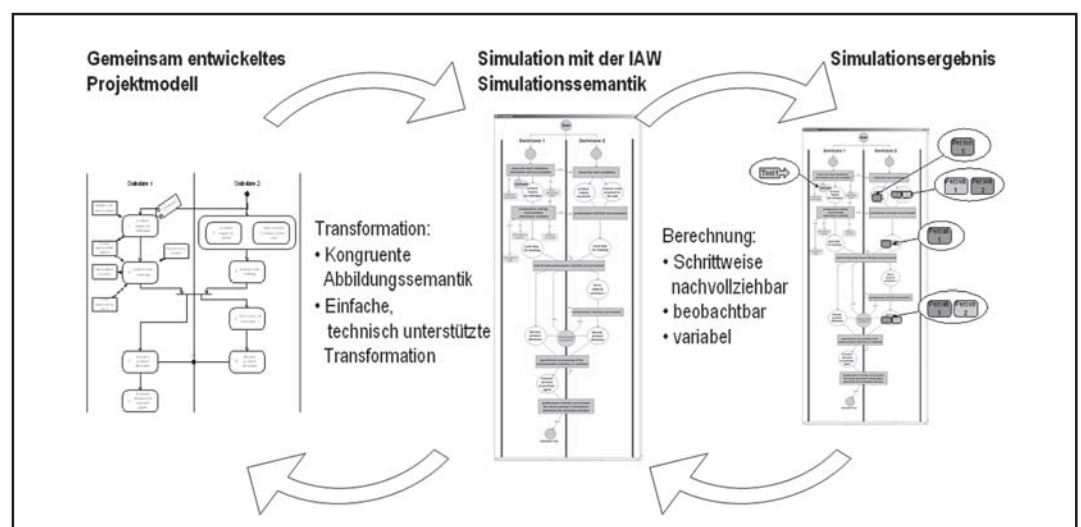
Gemeinsam entwickeltes Projektmodell

Simulation mit der IAW Simulationssemantik

Simulationsergebnis

Transformation:
• Kongruente Abbildungssemantik
• Einfache, technisch unterstützte Transformation

Berechnung:
• Schrittweise nachvollziehbar
• beobachtbar
• variabel

Swimlane 1
Swimlane 2

Person 1
Person 2
Person 1
Person 1
Person 2
Person 1
Person 2